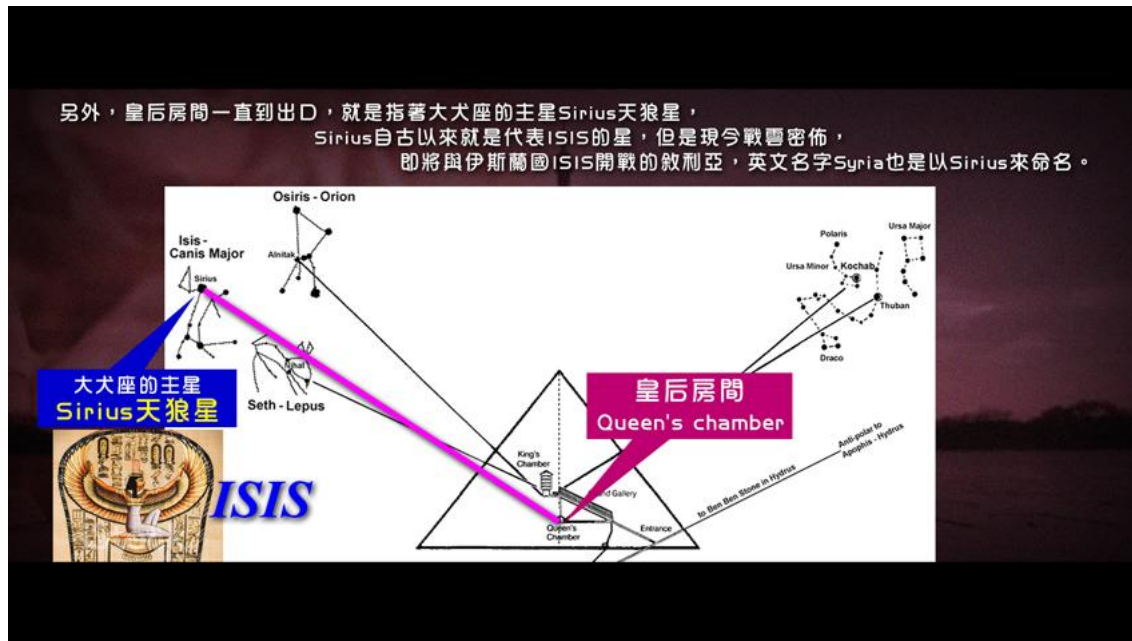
另外，皇后房間一直到出口，就是指著大犬座的主星Sirius天狼星，

Sirius自古以來就是代表ISIS的星，但是現今戰雲密佈，

即將與伊斯蘭國ISIS開戰的敘利亞，英文名字Syria也是以Sirius來命名。

Osiris - Orion

Isis - Canis Major

Sirius

Alnitak

Polaris

Ursa Major

Ursa Minor

Kochab

Thuban

Draco

大犬座的主星

Sirius天狼星

Seth - Lepus

皇后房間

Queen's chamber

King's Chamber

Grand Gallery

Queen's Chamber

Entrance

to Ben Ben Stone in Hydrus

Anti-polar to Apophis - Hydrus

ISIS